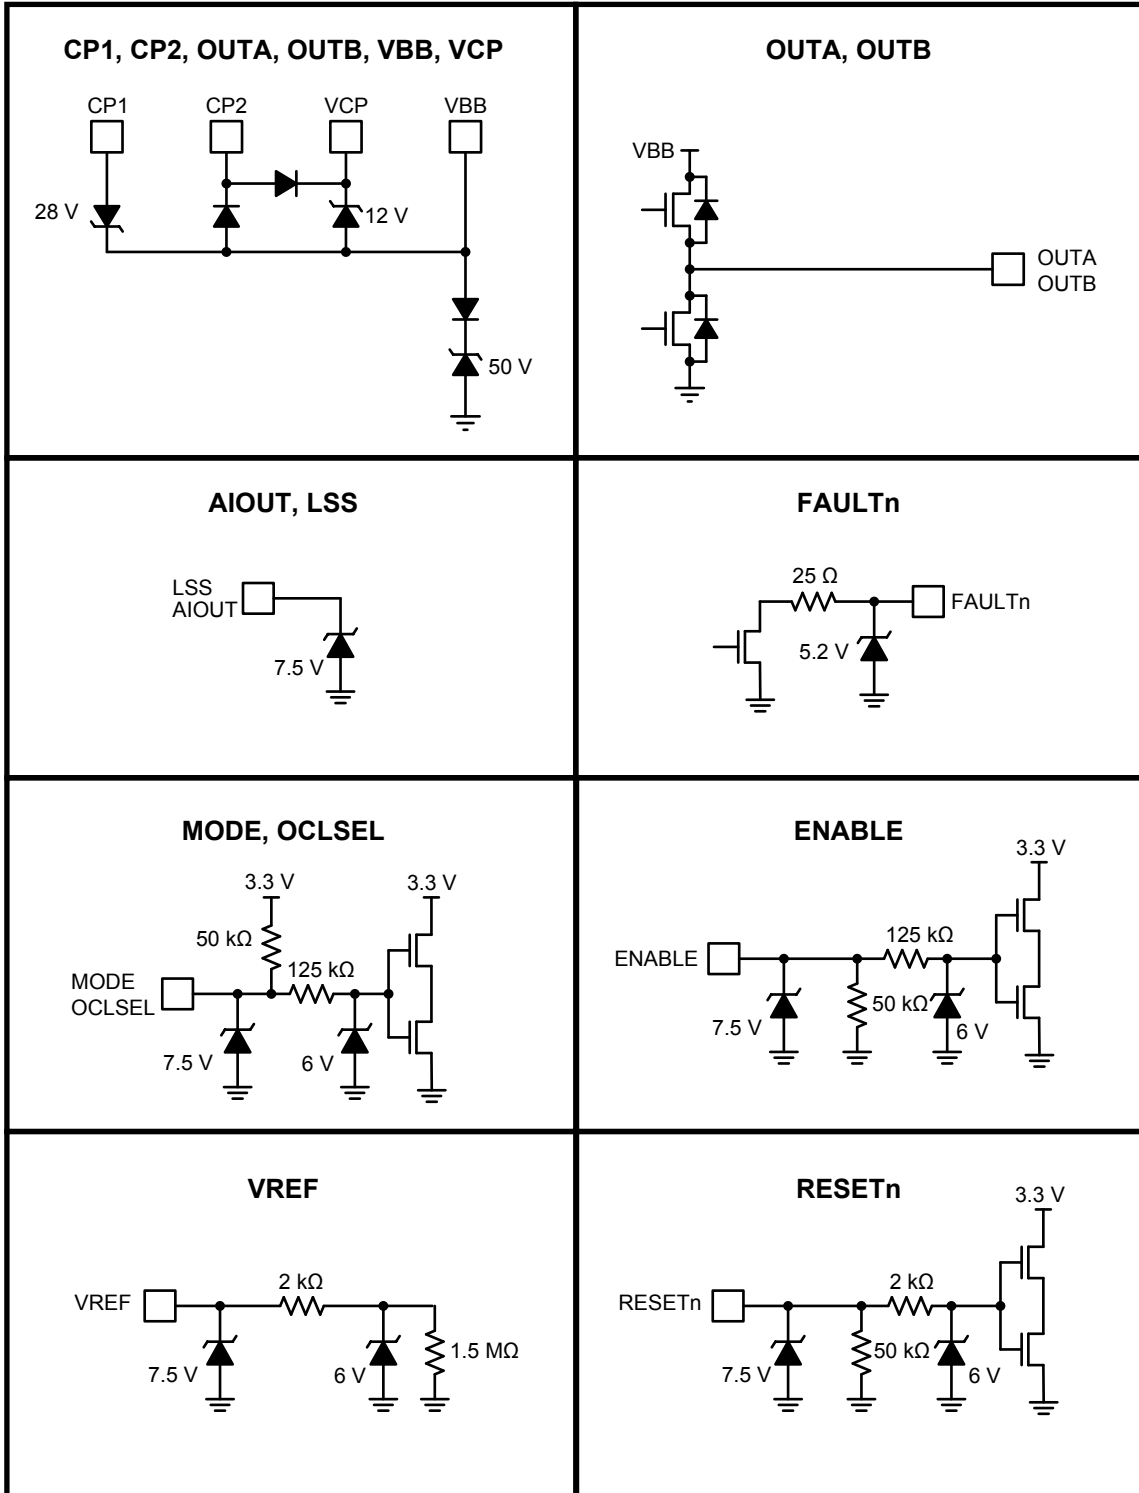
CP1, CP2, OUTA, OUTB, VBB, VCP

CP1
CP2
VCP
VBB
28 V
12 V
50 V

OUTA, OUTB

VBB
OUTA
OUTB

AIOUT, LSS

LSS
AIOUT
7.5 V

FAULTn

25 Ω
FAULTn
5.2 V

MODE, OCLSEL

3.3 V
3.3 V
50 kΩ
125 kΩ
MODE
OCLSEL
7.5 V
6 V

ENABLE

3.3 V
125 kΩ
ENABLE
50 kΩ
7.5 V
6 V

VREF

VREF
2 kΩ
1.5 MΩ
7.5 V
6 V

RESETn

3.3 V
2 kΩ
RESETn
50 kΩ
7.5 V
6 V